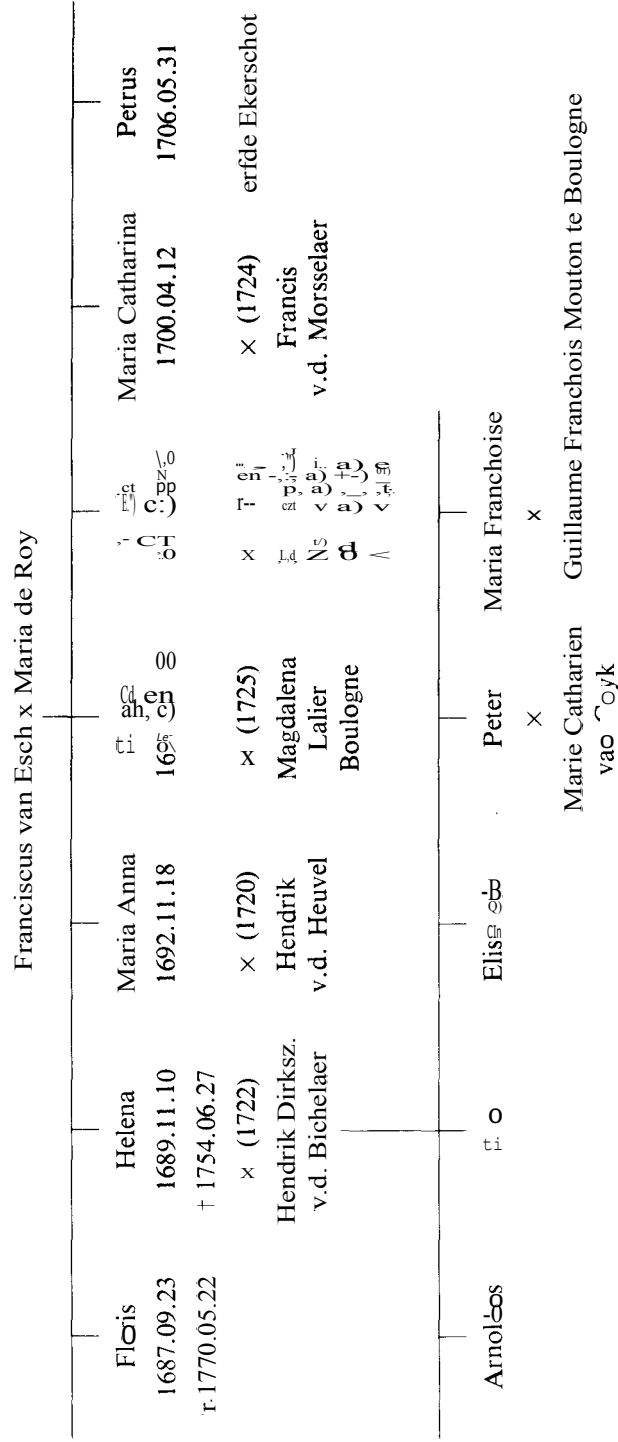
Franciscus van Esch x Maria de Roy

Floris
1687.09.23
†1770.05.22

Helena
1689.11.10
† 1754.06.27
x (1722)
Hendrik Dirksz.
v.d. Bichelaer

Maria Anna
1692.11.18
× (1720)
Hendrik
v.d. Heuvel

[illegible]
169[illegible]
x (1725)
Magdalena
Lalier
Boulogne

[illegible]

Maria Catharina
1700.04.12
× (1724)
Francis
v.d. Morsselaer

Petrus
1706.05.31
erfde Ekerschot

Arnol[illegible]

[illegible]

Elis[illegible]

Peter
×
Marie Catharien
va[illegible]yk

Maria Franchoise
×
Guillaume Franchois Mouton te Boulogne